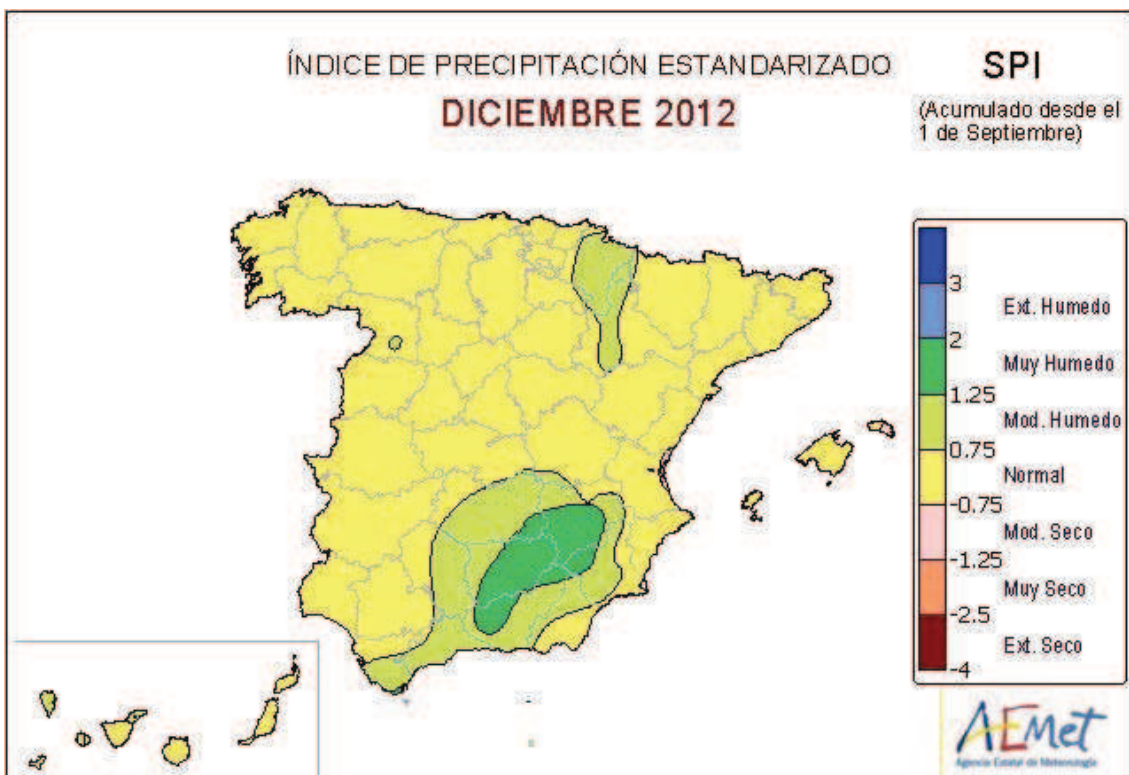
ÍNDICE DE PRECIPITACIÓN ESTANDARIZADO

DICIEMBRE 2012

SPI

(Acumulado desde el 1 de Septiembre)

3
Ext. Humedo
2
Muy Humedo
1.25
Mod. Humedo
0.75
Normal
-0.75
Mod. Seco
-1.25
Muy Seco
-2.5
Ext. Seco
-4

AEMet
Agencia Estatal de Meteorología